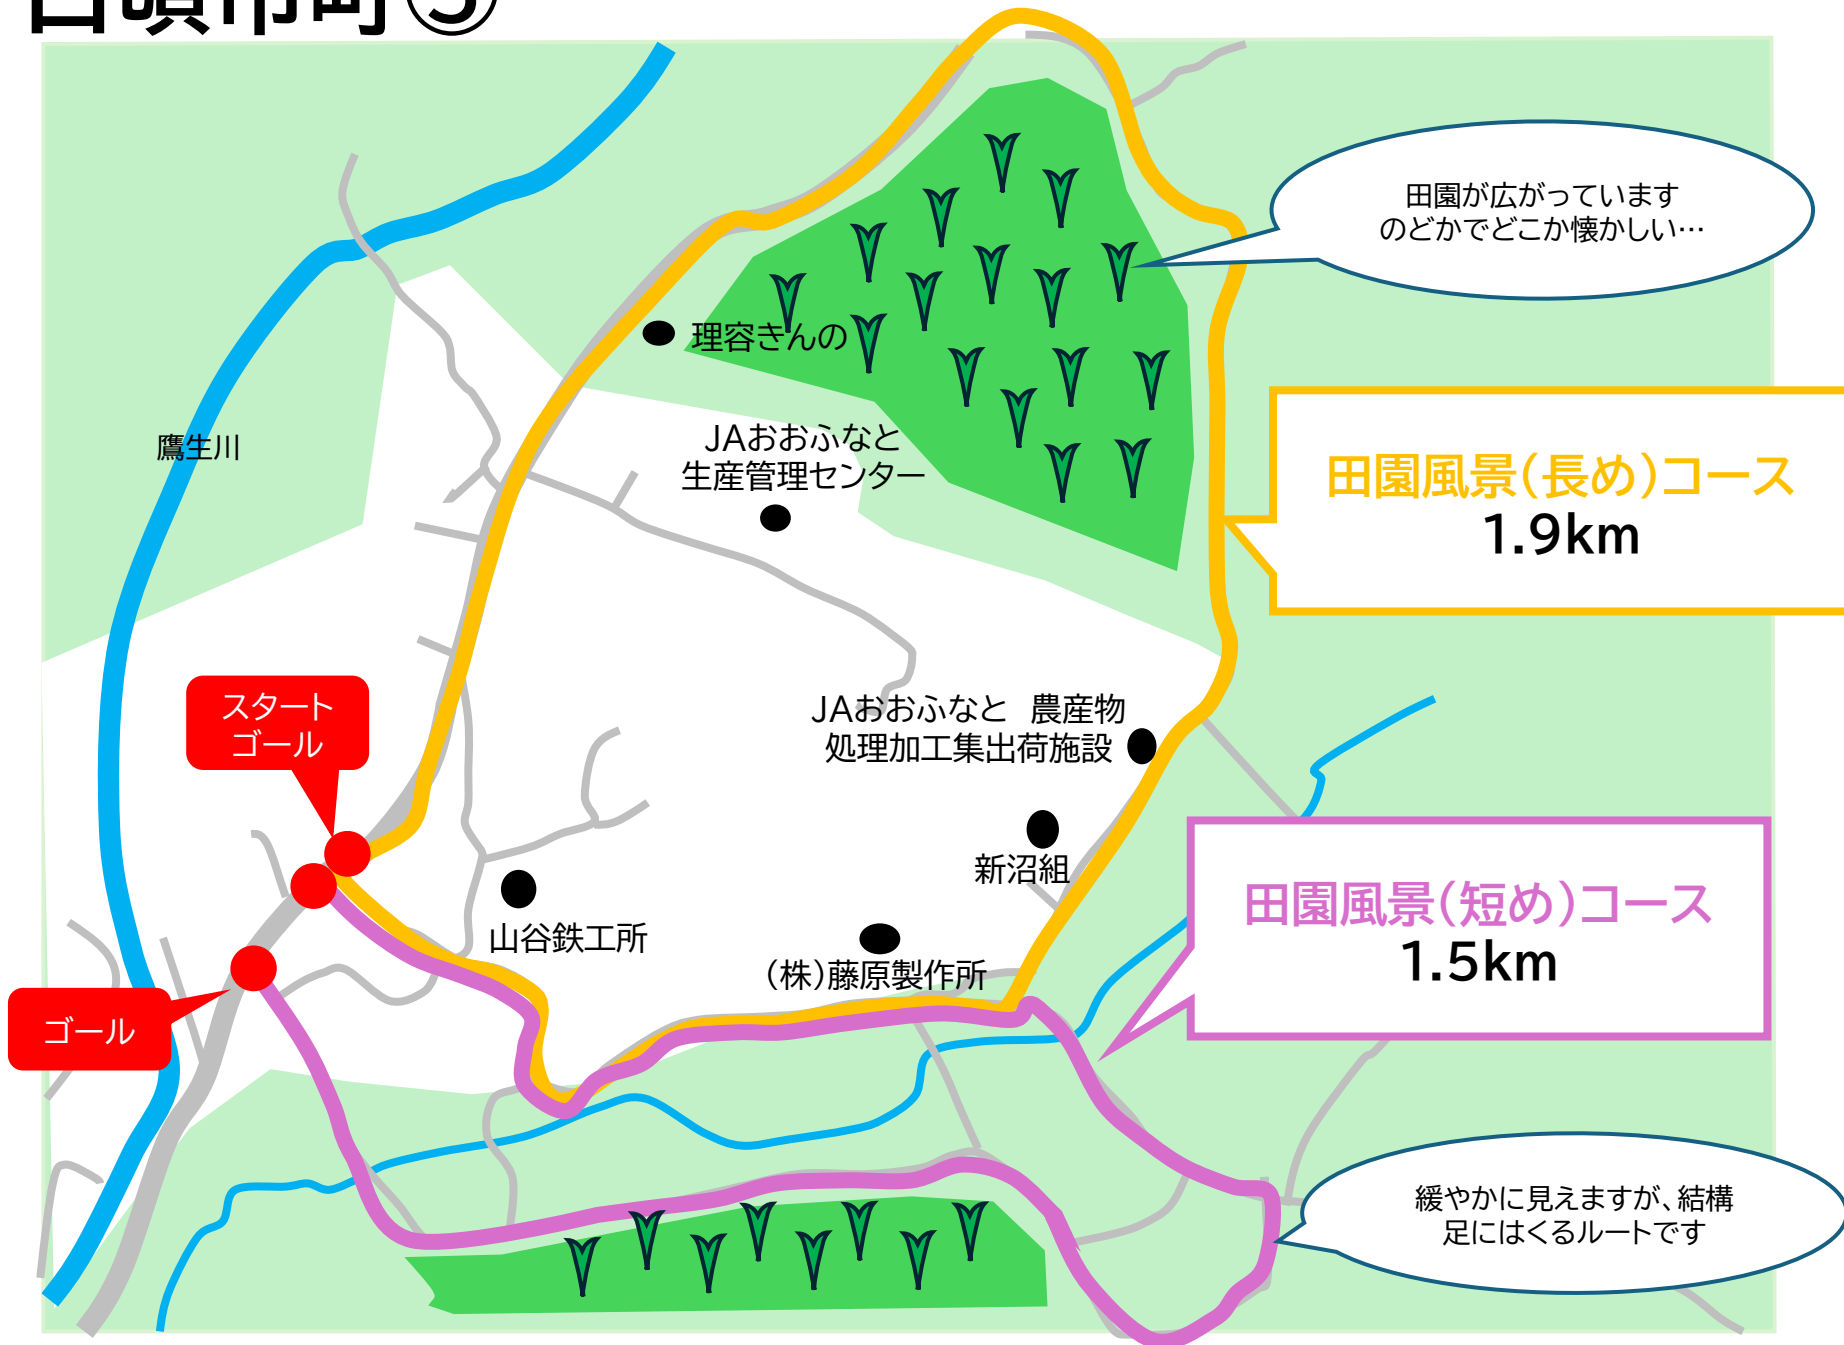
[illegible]

田園が広がっています
のどかでどこか懐かしい…

理容さんの

鷹生川

JAおおふなと
生産管理センター

田園風景（長め）コース
1.9km

スタート
ゴール

JAおおふなと　農産物
処理加工集出荷施設

新沼組

山谷鉄工所

ゴール

（株）藤原製作所

田園風景（短め）コース
1.5km

緩やかに見えますが、結構
足にはくるルートです